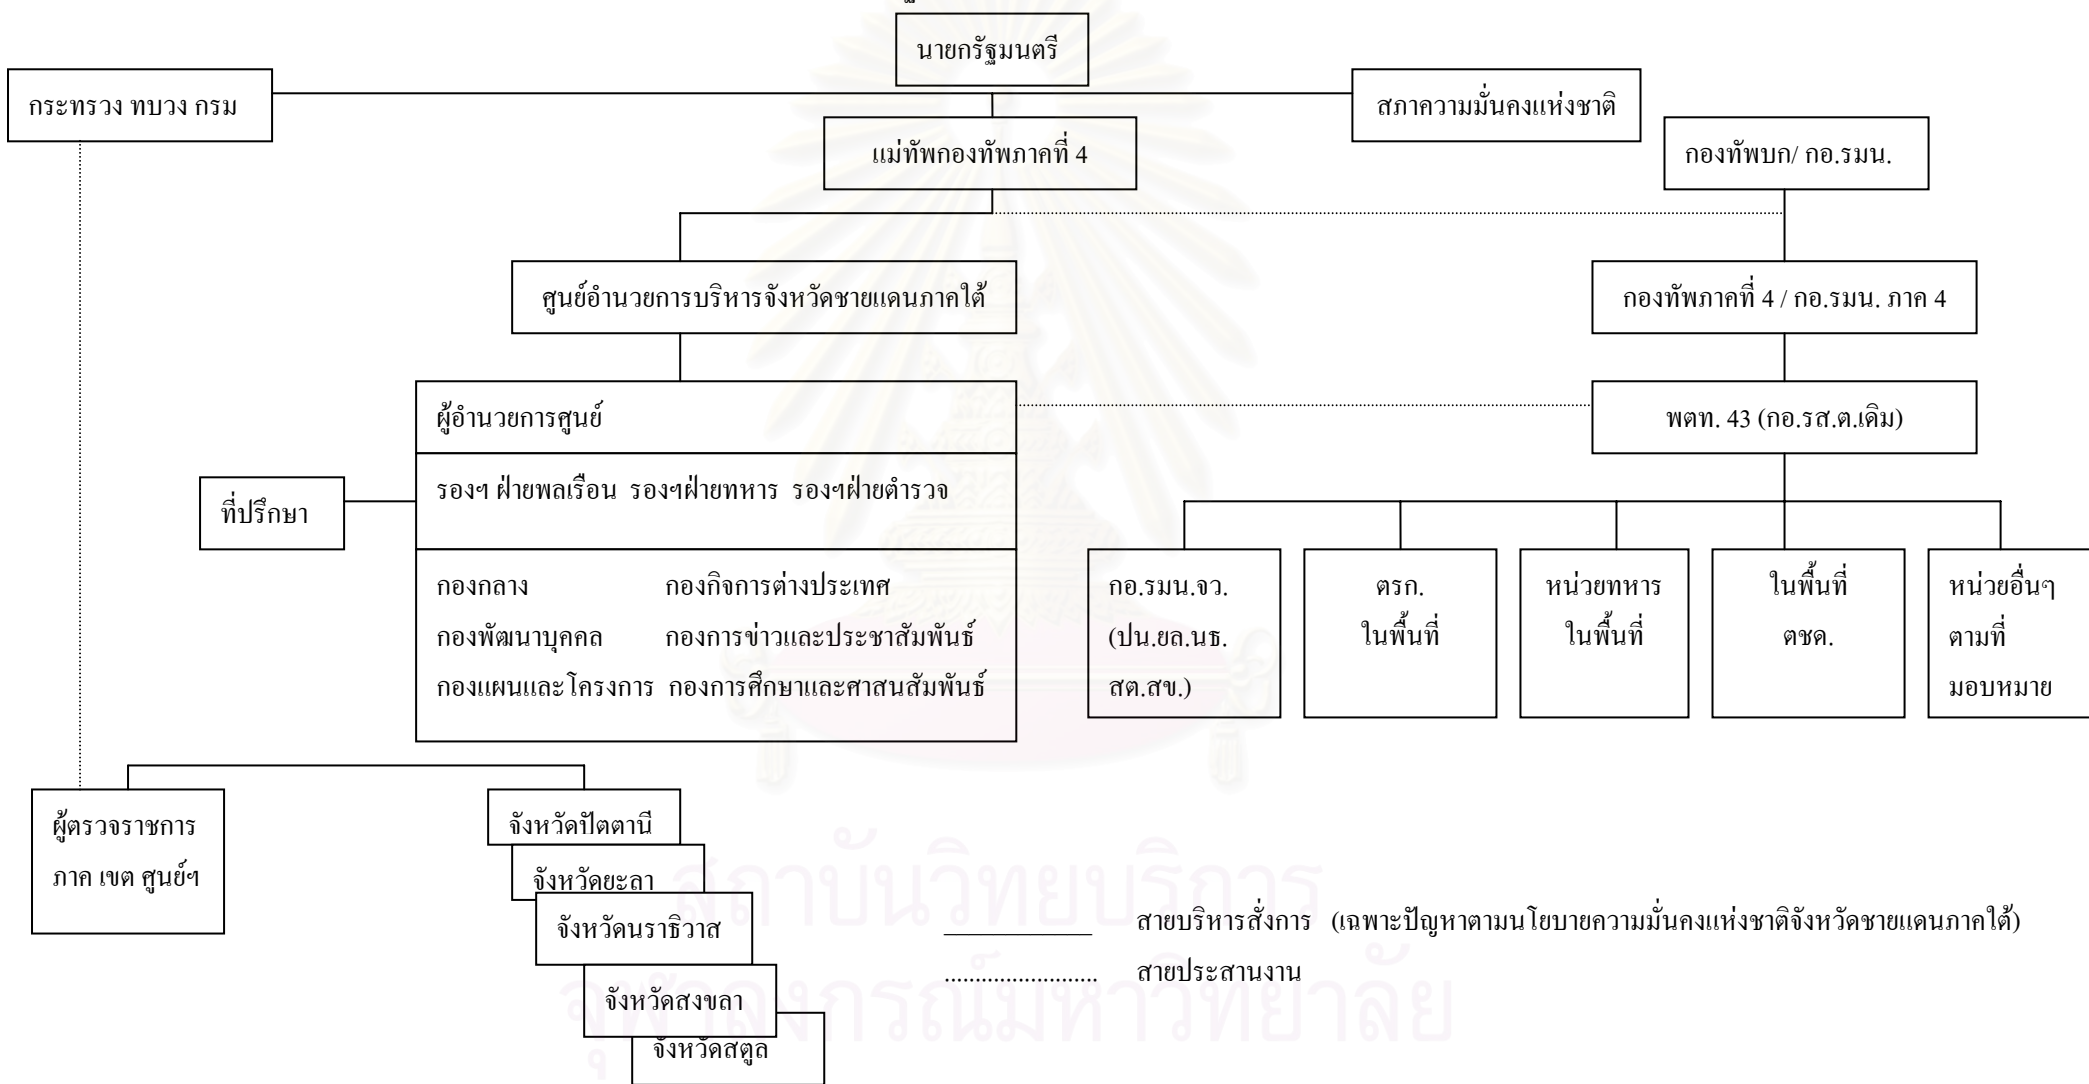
นายกรัฐมนตรี

กระทรวง ทบวง กรม

สภาความมั่นคงแห่งชาติ

แม่ทัพกองทัพภาคที่ 4

กองทัพบก/ กอ.รมน.

ศูนย์อำนวยการบริหารจังหวัดชายแดนภาคใต้

กองทัพภาคที่ 4 / กอ.รมน. ภาค 4

ผู้อำนวยการศูนย์

พตท. 43 (กอ.รส.ต.เดิม)

ที่ปรึกษา

รองฯ ฝ่ายพลเรือน รองฯฝ่ายทหาร รองฯฝ่ายตำรวจ

กองกลาง กองกิจการต่างประเทศ
กองพัฒนาบุคคล กองการข่าวและประชาสัมพันธ์
กองแผนและโครงการ กองการศึกษาและศาสนสัมพันธ์

กอ.รมน.จว. (ปน.ยล.นธ. สต.สข.)

ตรก. ในพื้นที่

หน่วยทหาร ในพื้นที่

ในพื้นที่ ตชด.

หน่วยอื่นๆ ตามที่ มอบหมาย

ผู้ตรวจราชการ ภาค เขต ศูนย์ฯ

จังหวัดปัตตานี

จังหวัดยะลา

จังหวัดนราธิวาส

จังหวัดสงขลา

จังหวัดสตูล

สายบริหารสั่งการ (เฉพาะปัญหาตามนโยบายความมั่นคงแห่งชาติจังหวัดชายแดนภาคใต้)

สายประสานงาน

สถาบันวิทยบริการ
จุฬาลงกรณ์มหาวิทยาลัย